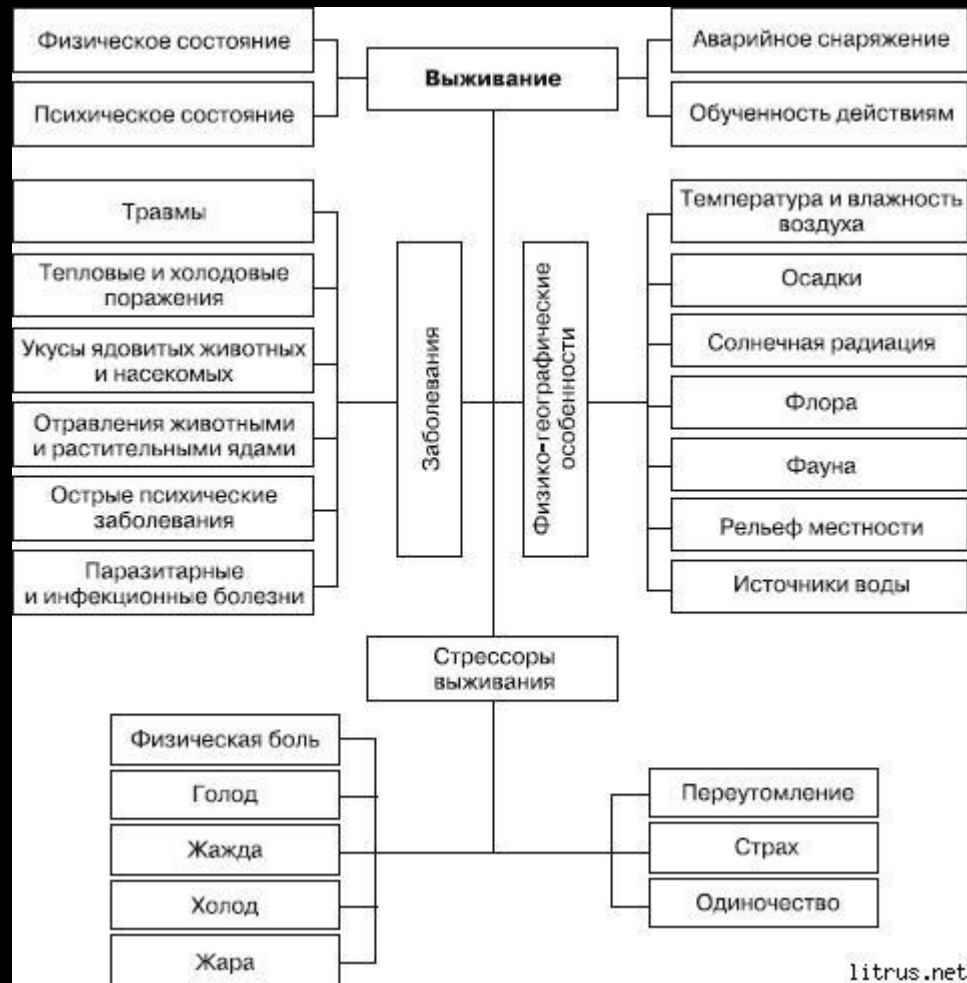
Физическое состояние

Психическое состояние

Выживание

Аварийное снаряжение

Обученность действиям

Травмы

Тепловые и холодовые поражения

Укусы ядовитых животных и насекомых

Отравления животными и растительными ядами

Острые психические заболевания

Паразитарные и инфекционные болезни

Заболевания

Физико-географические особенности

Температура и влажность воздуха

Осадки

Солнечная радиация

Флора

Фауна

Рельеф местности

Источники воды

Стрессоры выживания

Физическая боль

Голод

Жажда

Холод

Жара

Переутомление

Страх

Одиночество

litrus.net